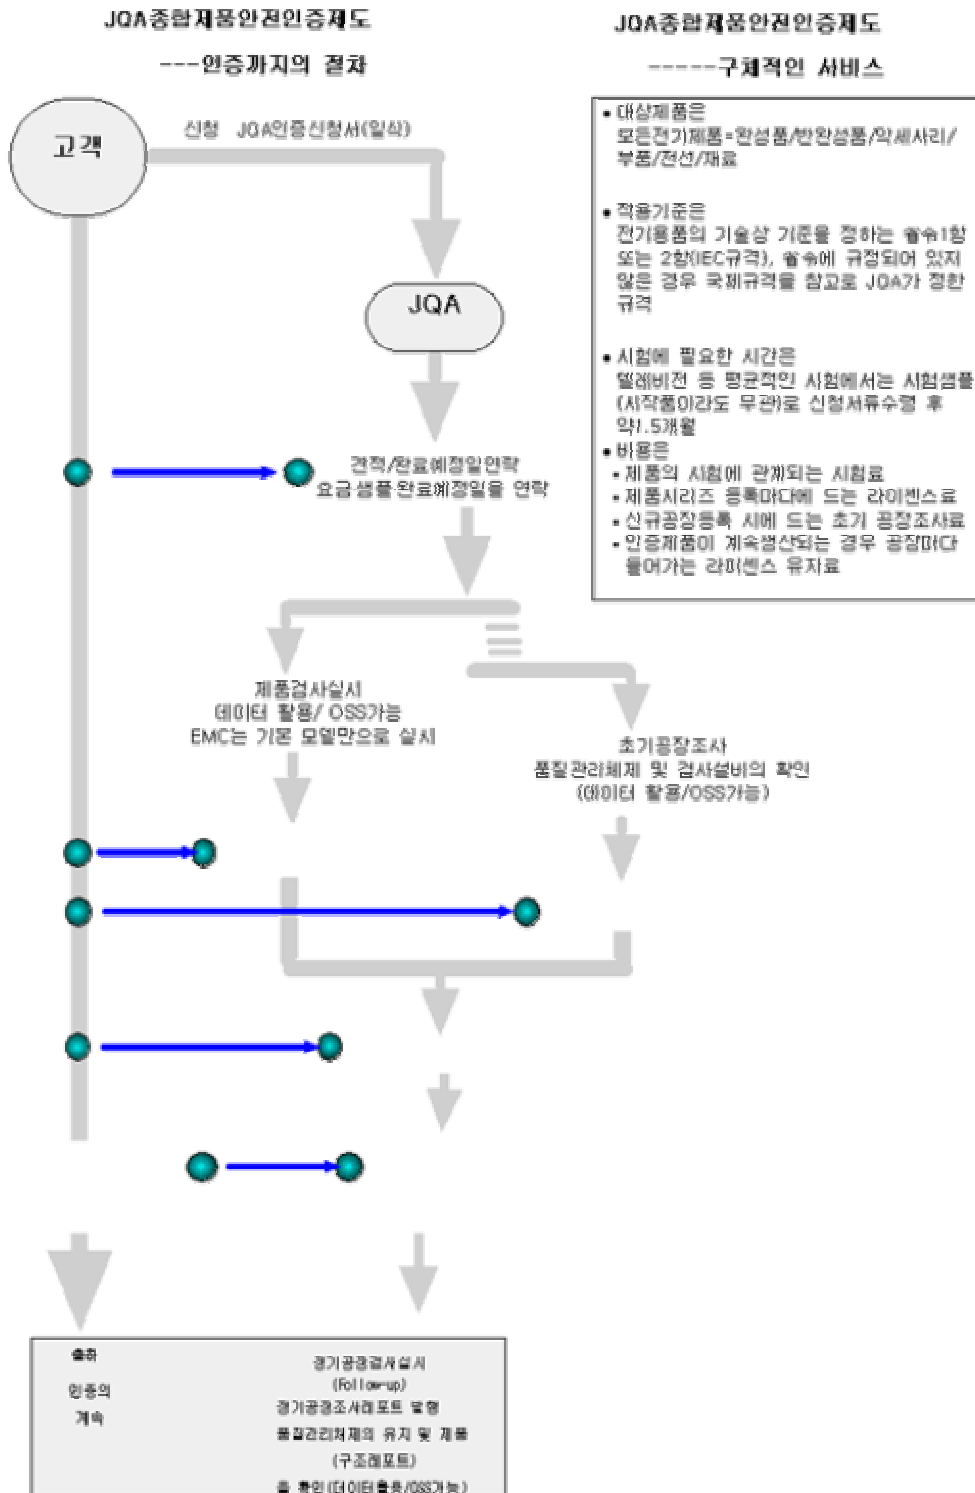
JQA종합제품안전인증제도

---인증까지의 절차

고객

신청 JQA인증신청서(일식)

JQA

견적/완료예정일연락
요금샘플완료예정일을 연락

제품검사실시
데이터 활용/ OSS가능
EMC는 기본 모델만으로 실시

초기공장조사
품질관리체제 및 검사설비의 확인
(데이터 활용/OSS가능)

출하

인증의

계속

정기공장검사실시
(Follow-up)
정기공장조사레포트 발행
품질관리체제의 유지 및 제품
(구조레포트)
을 확인(데이터활용/OSS가능)

JQA종합제품안전인증제도

------구체적인 서비스

• 대상제품은
모든전기제품=완성품/반완성품/악세사리/부품/전선/재료

• 적용기준은
전기용품의 기술상 기준을 정하는 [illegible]1항 또는 2항(IEC규격), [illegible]에 규정되어 있지 않은 경우 국제규격을 참고로 JQA가 정한 규격

• 시험에 필요한 시간은
텔레비전 등 평균적인 시험에서는 시험샘플(시작품이라도 무관)로 신청서류수령 후 약1.5개월

• 비용은
• 제품의 시험에 관계되는 시험료
• 제품시리즈 등록마다에 드는 라이센스료
• 신규공장등록 시에 드는 초기 공장조사료
• 인증제품이 계속생산되는 경우 공장마다 들어가는 라이센스 유지료